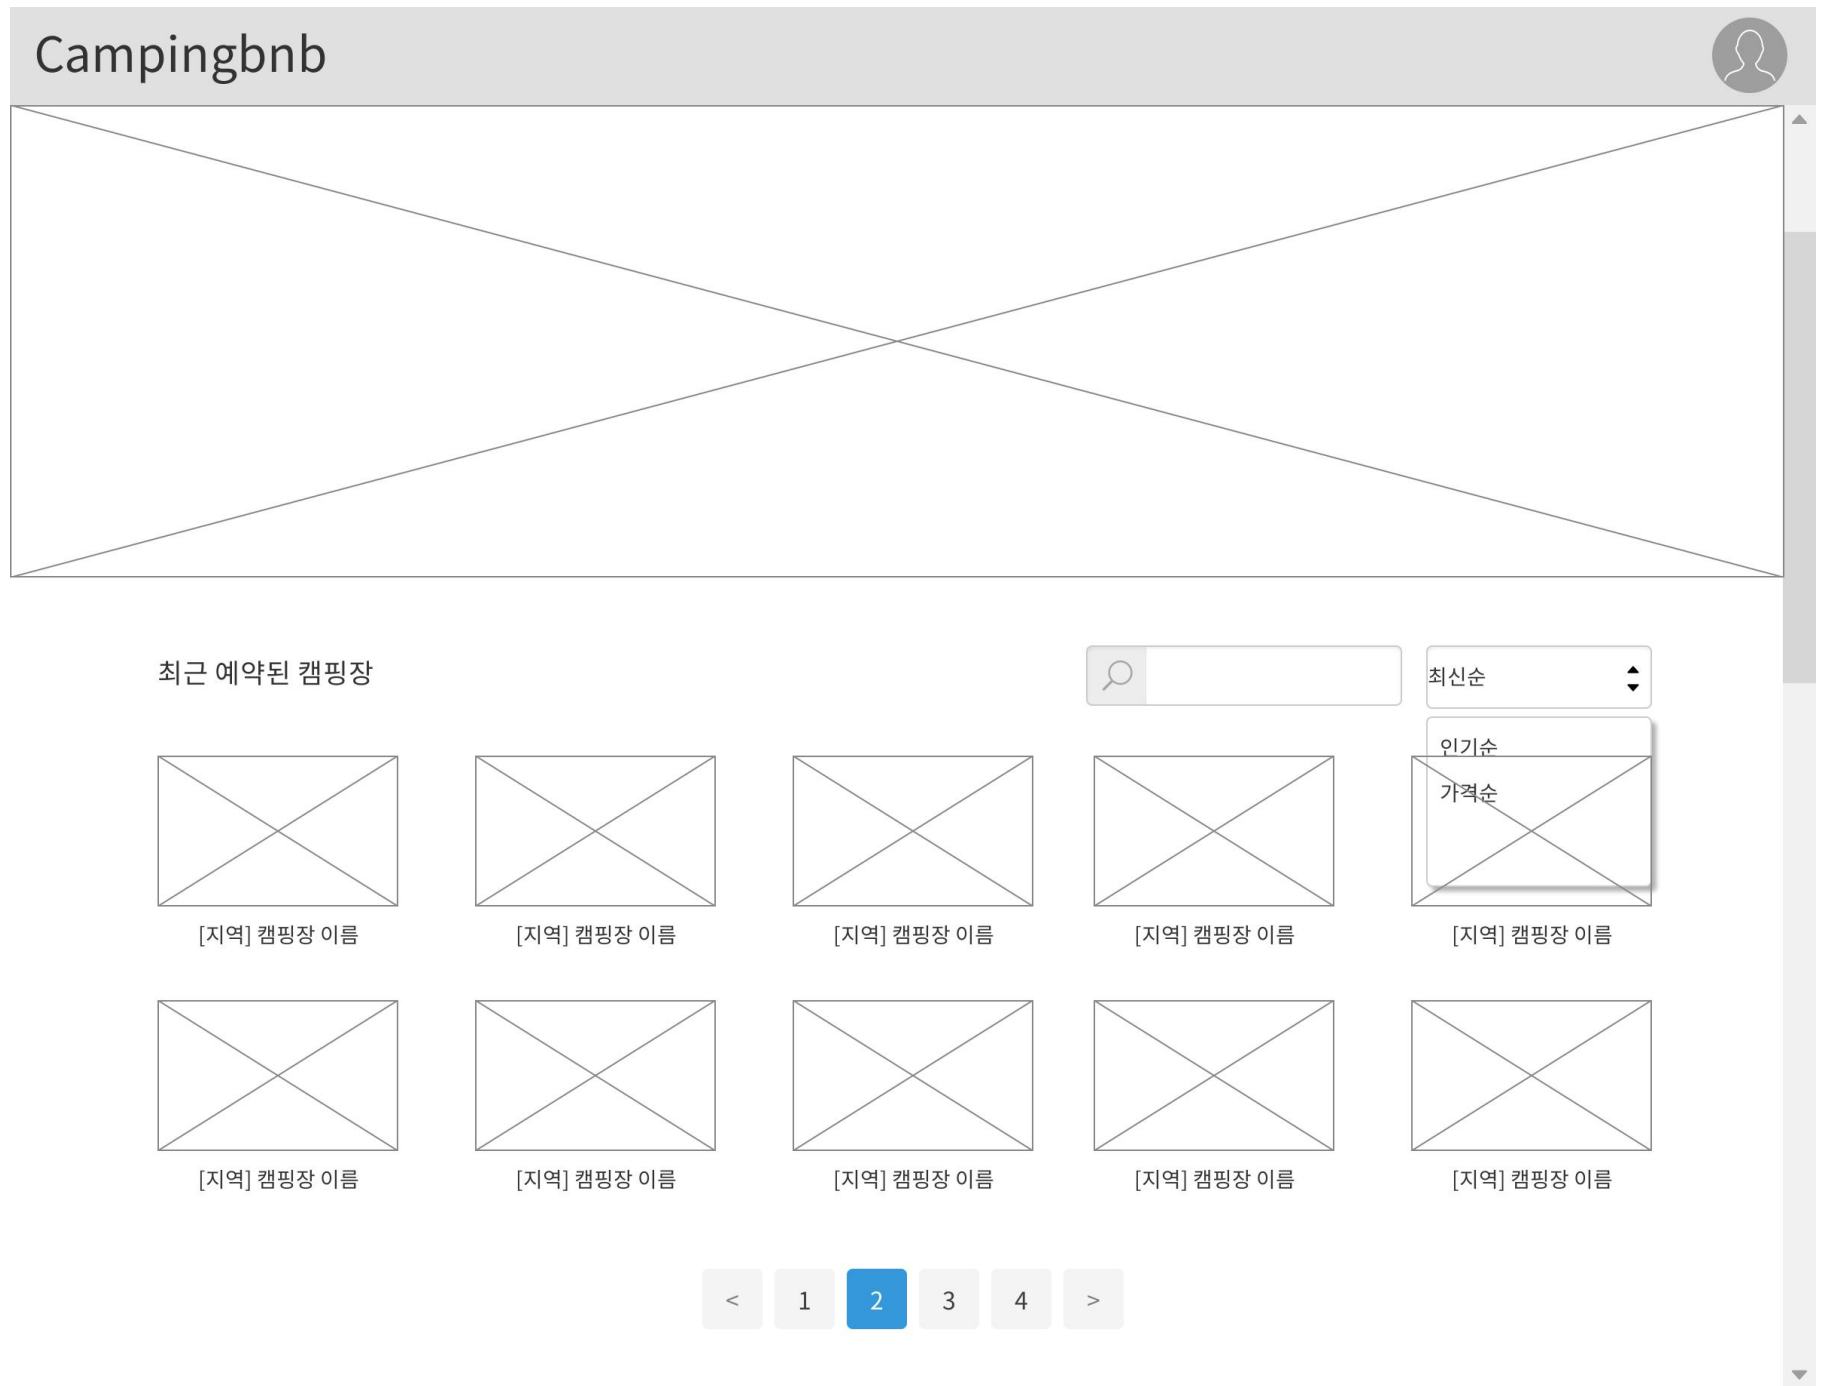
Campingbnb

최근 예약된 캠핑장

최신순

인기순

가격순

[지역] 캠핑장 이름

[지역] 캠핑장 이름

[지역] 캠핑장 이름

[지역] 캠핑장 이름

[지역] 캠핑장 이름

[지역] 캠핑장 이름

[지역] 캠핑장 이름

[지역] 캠핑장 이름

[지역] 캠핑장 이름

[지역] 캠핑장 이름

< 1 2 3 4 >